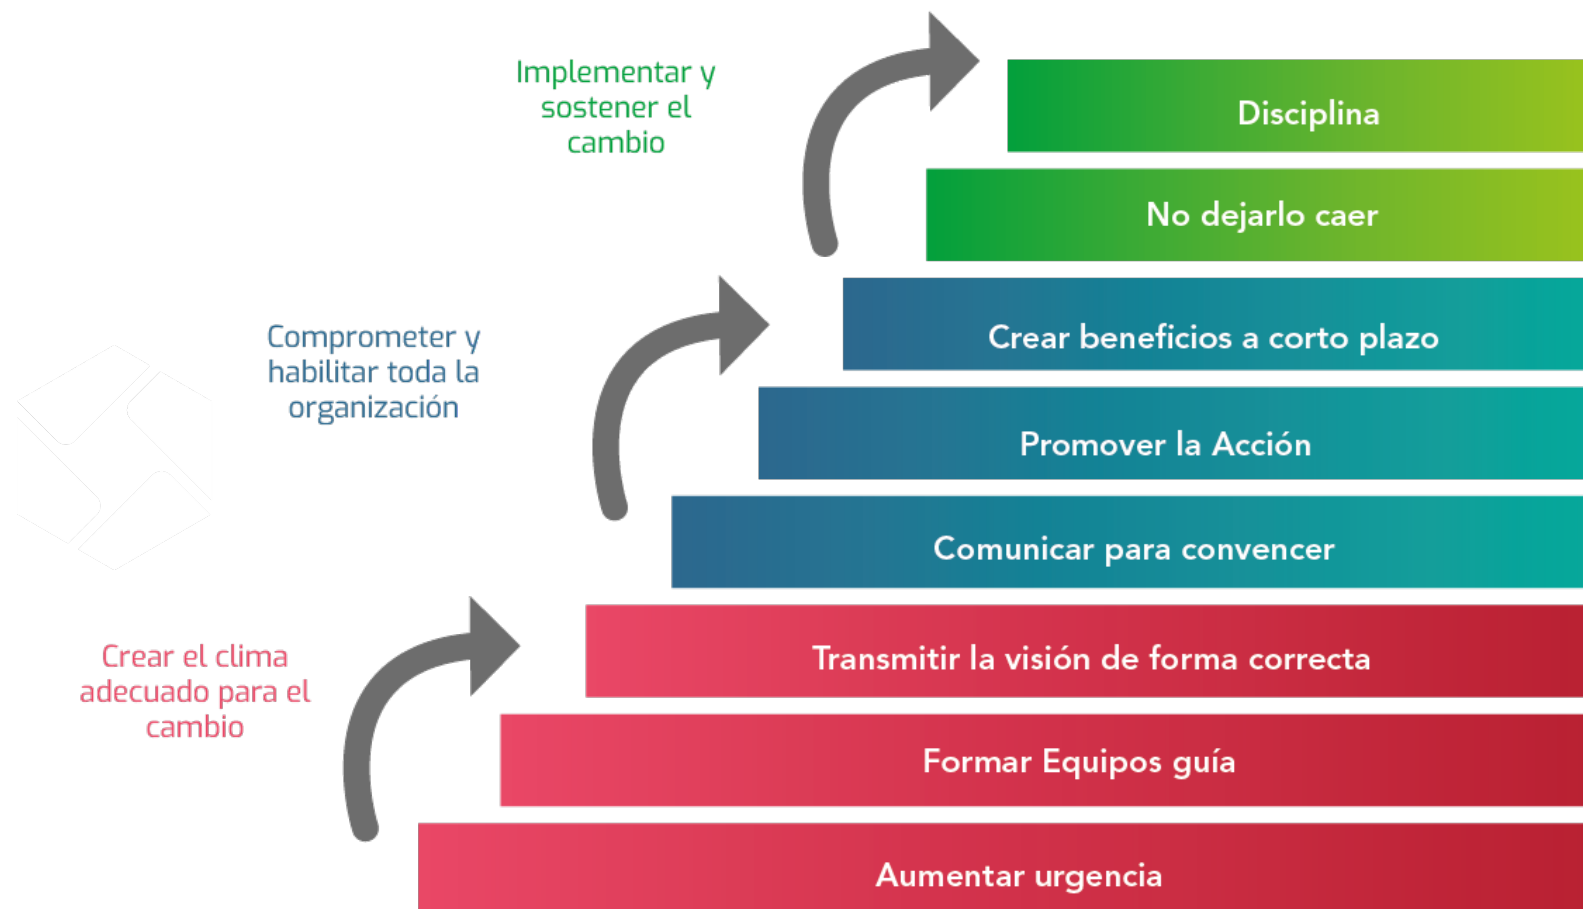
Implementar y sostener el cambio

Disciplina

No dejarlo caer

Comprometer y habilitar toda la organización

Crear beneficios a corto plazo

Promover la Acción

Comunicar para convencer

Crear el clima adecuado para el cambio

Transmitir la visión de forma correcta

Formar Equipos guía

Aumentar urgencia